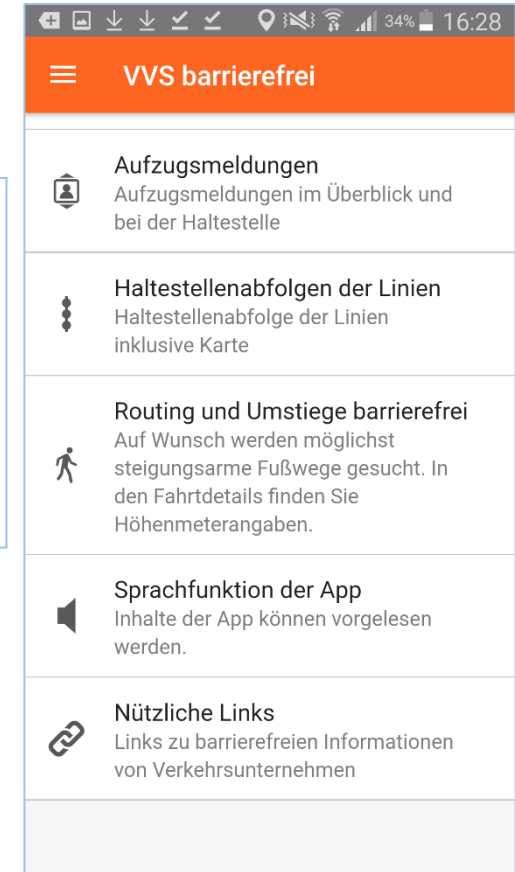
34% 16:28

VVS barrierefrei

Aufzugsmeldungen
Aufzugsmeldungen im Überblick und bei der Haltestelle

Haltestellenabfolgen der Linien
Haltestellenabfolge der Linien inklusive Karte

Routing und Umstiege barrierefrei
Auf Wunsch werden möglichst steigungsarme Fußwege gesucht. In den Fahrtdetails finden Sie Höhenmeterangaben.

Sprachfunktion der App
Inhalte der App können vorgelesen werden.

Nützliche Links
Links zu barrierefreien Informationen von Verkehrsunternehmen